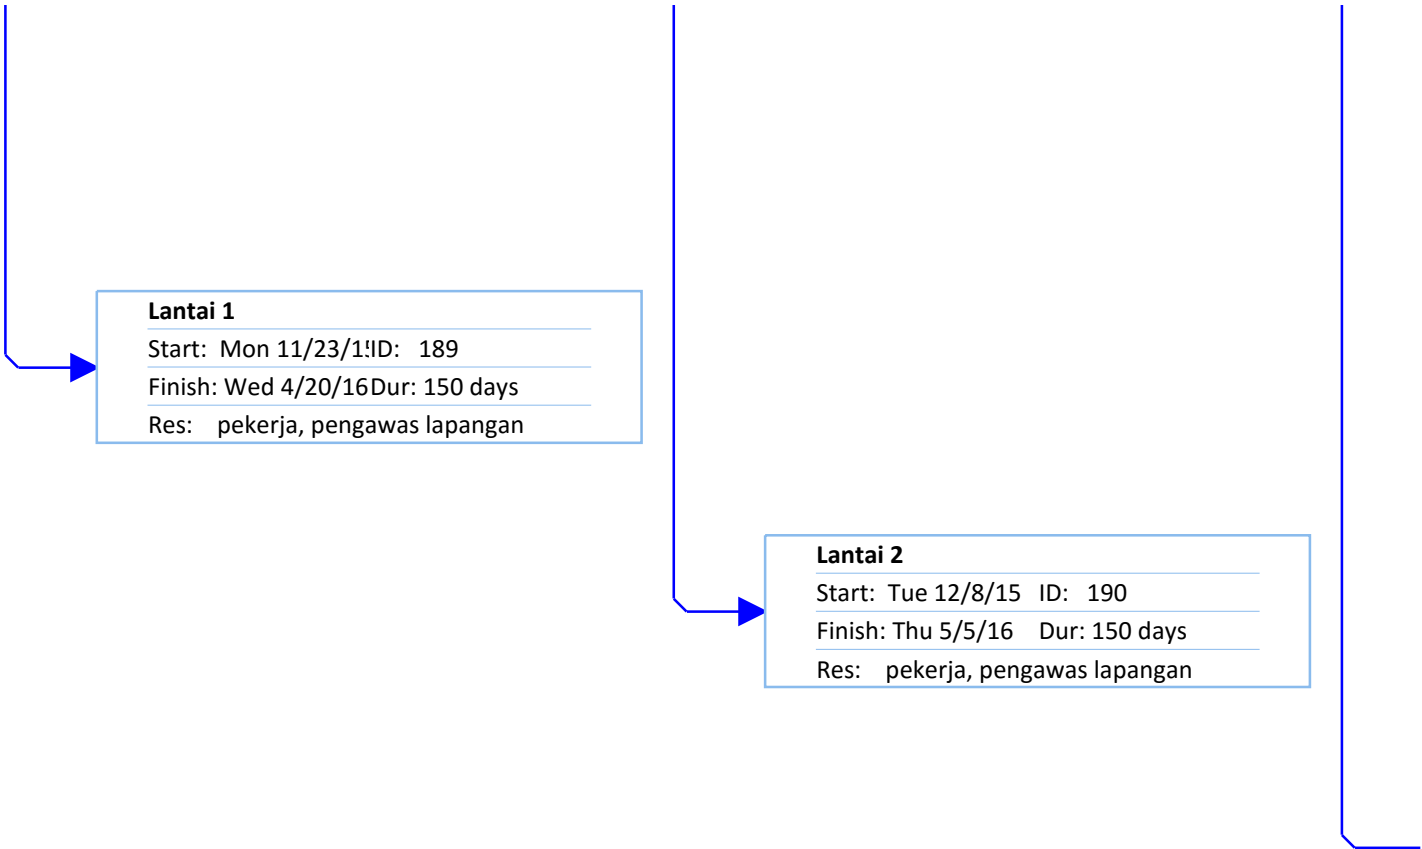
Lantai 1
Start: Mon 11/23/1! ID: 189
Finish: Wed 4/20/16 Dur: 150 days
Res: pekerja, pengawas lapangan

Lantai 2
Start: Tue 12/8/15 ID: 190
Finish: Thu 5/5/16 Dur: 150 days
Res: pekerja, pengawas lapangan